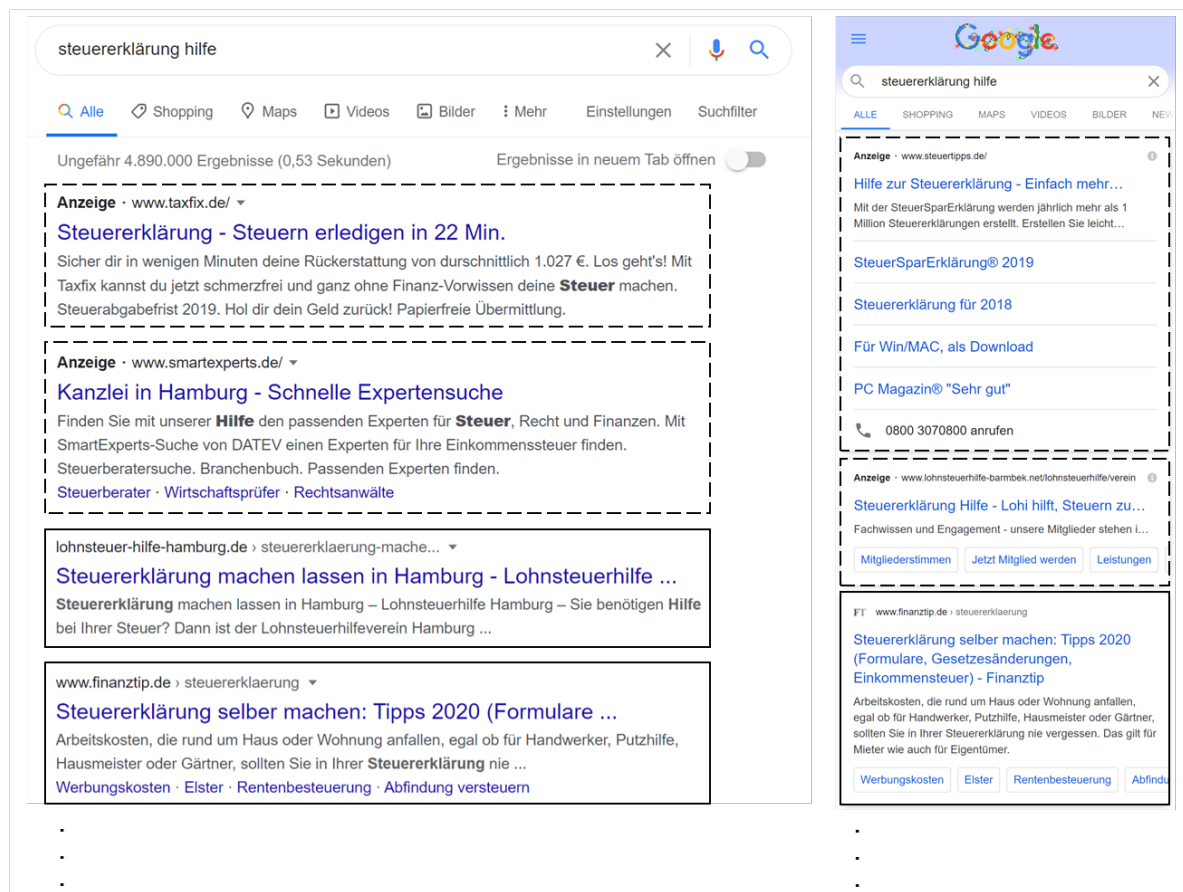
steuererklärung hilfe

Alle Shopping Maps Videos Bilder Mehr Einstellungen Suchfilter

Ungefähr 4.890.000 Ergebnisse (0,53 Sekunden) Ergebnisse in neuem Tab öffnen

Anzeige · www.taxfix.de/
Steuererklärung - Steuern erledigen in 22 Min.
Sicher dir in wenigen Minuten deine Rückerstattung von durchschnittlich 1.027 €. Los geht's! Mit Taxfix kannst du jetzt schmerzfrei und ganz ohne Finanz-Vorwissen deine Steuer machen. Steuerabgabefrist 2019. Hol dir dein Geld zurück! Papierfreie Übermittlung.

Anzeige · www.smartexperts.de/
Kanzlei in Hamburg - Schnelle Expertensuche
Finden Sie mit unserer Hilfe den passenden Experten für Steuer, Recht und Finanzen. Mit SmartExperts-Suche von DATEV einen Experten für Ihre Einkommenssteuer finden. Steuerberatersuche. Branchenbuch. Passenden Experten finden.
Steuerberater · Wirtschaftsprüfer · Rechtsanwälte

lohnsteuer-hilfe-hamburg.de › steuererklaerung-mache...
Steuererklärung machen lassen in Hamburg - Lohnsteuerhilfe ...
Steuererklärung machen lassen in Hamburg – Lohnsteuerhilfe Hamburg – Sie benötigen Hilfe bei Ihrer Steuer? Dann ist der Lohnsteuerhilfeverein Hamburg ...

www.finanztip.de › steuererklaerung
Steuererklärung selber machen: Tipps 2020 (Formulare ...
Arbeitskosten, die rund um Haus oder Wohnung anfallen, egal ob für Handwerker, Putzhilfe, Hausmeister oder Gärtner, sollten Sie in Ihrer Steuererklärung nie ...
Werbungskosten · Elster · Rentenbesteuerung · Abfindung versteuern

.
.
.

Google

steuererklärung hilfe

ALLE SHOPPING MAPS VIDEOS BILDER NEW

Anzeige · www.steuertipps.de/
Hilfe zur Steuererklärung - Einfach mehr...
Mit der SteuerSparErklärung werden jährlich mehr als 1 Million Steuererklärungen erstellt. Erstellen Sie leicht...

SteuerSparErklärung® 2019

Steuererklärung für 2018

Für Win/MAC, als Download

PC Magazin® "Sehr gut"

0800 3070800 anrufen

Anzeige · www.lohnsteuerhilfe-barmbek.net/lohnsteuerhilfe/verein
Steuererklärung Hilfe - Lohi hilft, Steuern zu...
Fachwissen und Engagement - unsere Mitglieder stehen i...
Mitgliederstimmen Jetzt Mitglied werden Leistungen

FT www.finanztip.de › steuererklaerung
Steuererklärung selber machen: Tipps 2020 (Formulare, Gesetzesänderungen, Einkommensteuer) - Finanztip
Arbeitskosten, die rund um Haus oder Wohnung anfallen, egal ob für Handwerker, Putzhilfe, Hausmeister oder Gärtner, sollten Sie in Ihrer Steuererklärung nie vergessen. Das gilt für Mieter wie auch für Eigentümer.
Werbungskosten Elster Rentenbesteuerung Abfindu

.
.
.